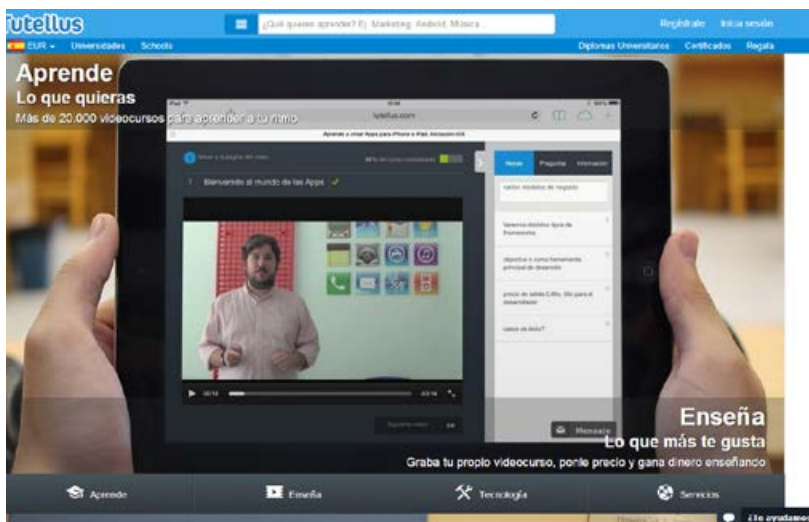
tutellus

¿Qué quieres aprender? Ej. Marketing, Android, Música

Regístrate Inicia sesión

EUR Universidades Schools

Diplomas Universitarios Certificados Regala

Aprende

Lo que quieras

Más de 20.000 videocursos para aprender a tu ritmo

tutellus.com

Aprende a crear Apps para iPhone e iPad. Iniciación iOS

1 Bienvenido al mundo de las Apps

Notas Preguntas Información

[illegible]

Mensaje

Enseña

Lo que más te gusta

Graba tu propio videocurso, ponle precio y gana dinero enseñando

Aprende

Enseña

Tecnología

Servicios

¿Te ayudamos?